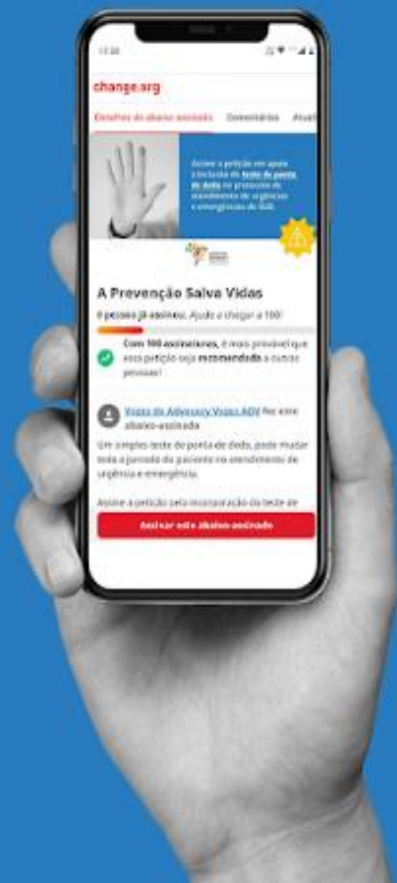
12:30

change.org

Detalhes do abaixo-assinado Comentários Atuali

Assine a petição em apoio à inclusão do teste de ponta de dedo no protocolo de atendimento de urgências e emergências do SUS

A Prevenção Salva Vidas

8 pessoas já assinaram. Ajude a chegar a 100!

Com 100 assinaturas, é mais provável que essa petição seja recomendada a outras pessoas!

Vozes do Advocacy Vozes ADV fez este abaixo-assinado

Um simples teste de ponta de dedo, pode mudar toda a jornada do paciente no atendimento de urgência e emergência.

Assine a petição pela incorporação do teste de

Assinar este abaixo-assinado